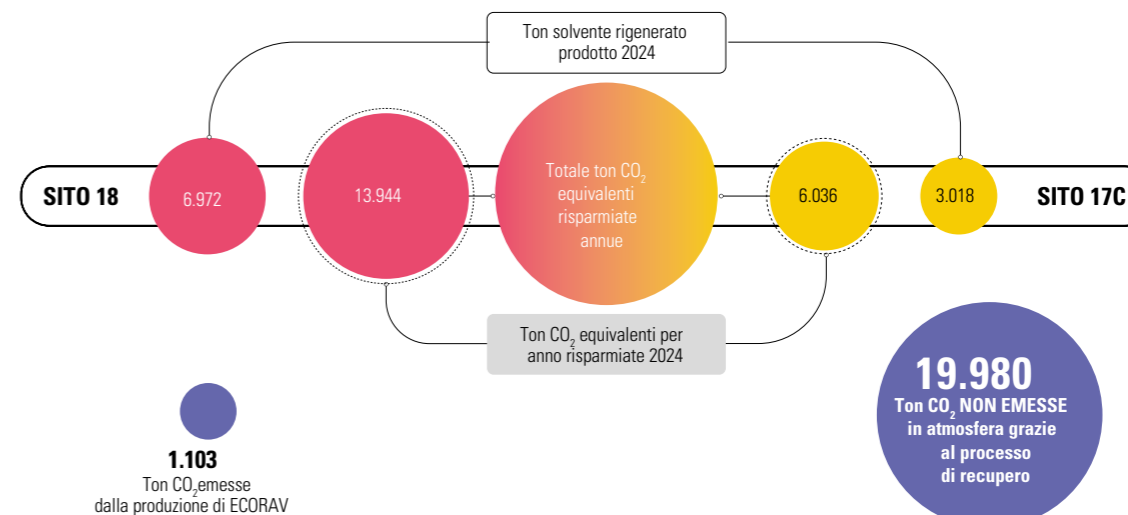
Ton solvente rigenerato prodotto 2024

SITO 18

6.972

13.944

Totale ton $CO_2$ equivalenti risparmiate annue

6.036

3.018

SITO 17C

Ton $CO_2$ equivalenti per anno risparmiate 2024

19.980
Ton $CO_2$ NON EMESSE in atmosfera grazie al processo di recupero

1.103
Ton $CO_2$emesse dalla produzione di ECORAV